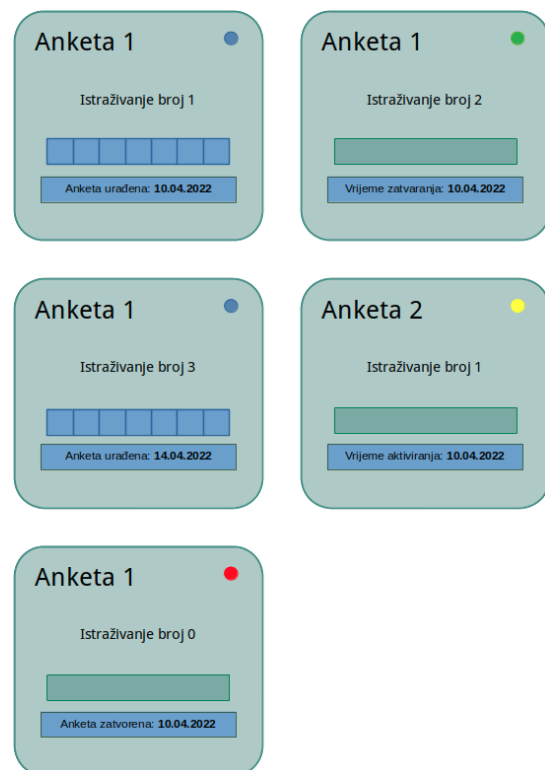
Anketa 1

Istraživanje broj 1

Anketa urađena: **10.04.2022**

Anketa 1

Istraživanje broj 2

Vrijeme zatvaranja: **10.04.2022**

Anketa 1

Istraživanje broj 3

Anketa urađena: **14.04.2022**

Anketa 2

Istraživanje broj 1

Vrijeme aktiviranja: **10.04.2022**

Anketa 1

Istraživanje broj 0

Anketa zatvorena: **10.04.2022**